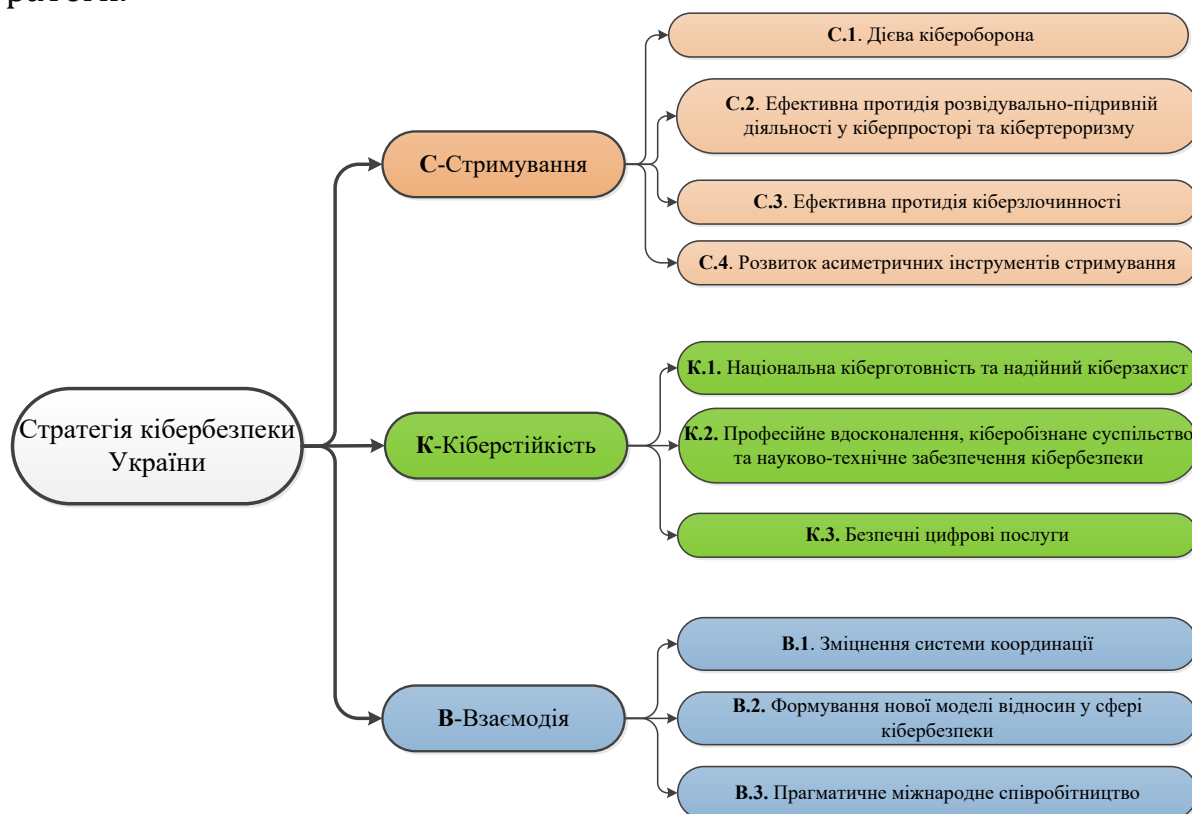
ратегії.

Стратегія кібербезпеки України

С-Стримування

С.1. Дієва кібероборона

С.2. Ефективна протидія розвідувально-підривній діяльності у кіберпросторі та кібертероризму

С.3. Ефективна протидія кіберзлочинності

С.4. Розвиток асиметричних інструментів стримування

К-Кіберстійкість

К.1. Національна кіберготовність та надійний кіберзахист

К.2. Професійне вдосконалення, кібербізнане суспільство та науково-технічне забезпечення кібербезпеки

К.3. Безпечні цифрові послуги

В-Взаємодія

В.1. Зміцнення системи координації

В.2. Формування нової моделі відносин у сфері кібербезпеки

В.3. Прагматичне міжнародне співробітництво